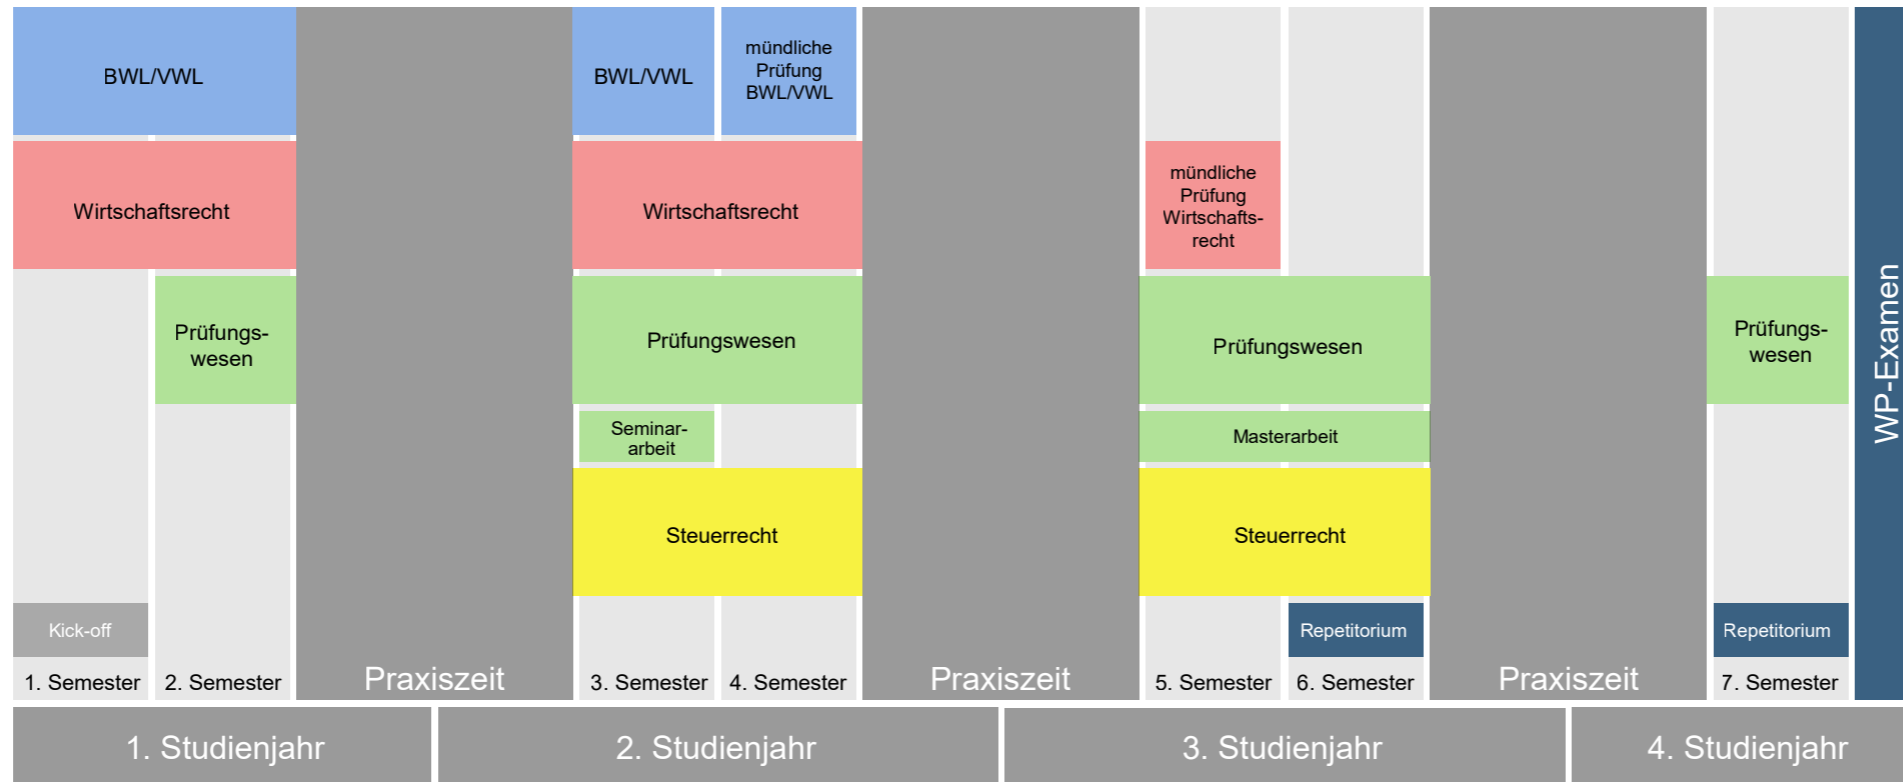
BWL/VWL

Wirtschaftsrecht

Prüfungswesen

Kick-off

1. Semester

2. Semester

Praxiszeit

BWL/VWL

mündliche Prüfung BWL/VWL

Wirtschaftsrecht

Prüfungswesen

Seminararbeit

Steuerrecht

3. Semester

4. Semester

Praxiszeit

mündliche Prüfung Wirtschaftsrecht

Prüfungswesen

Masterarbeit

Steuerrecht

Repetitorium

5. Semester

6. Semester

Praxiszeit

Prüfungswesen

Repetitorium

7. Semester

WP-Examen

1. Studienjahr

2. Studienjahr

3. Studienjahr

4. Studienjahr